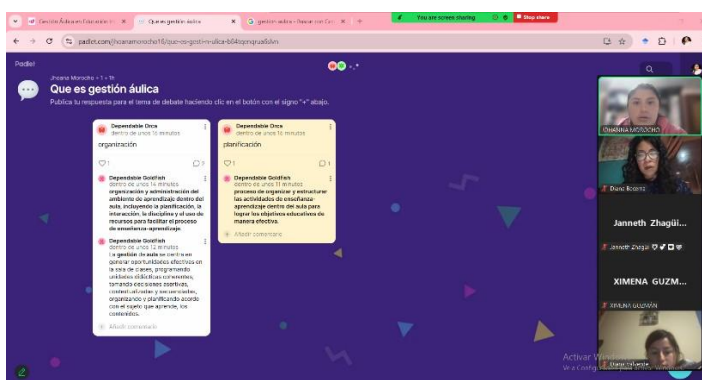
Gestión Áulica en Entornos Vi... ×
Que es gestión áulica ×
gestion aulica - Buscar con Goo... ×
You are screen sharing
Stop share
padlet.com/jhoanamorocho18/que-es-gesti-n-ulica-b64qonqrua6slvn
Padlet
Jhoana Morocho • 1 h
Que es gestión áulica
Publica tu respuesta para el tema de debate haciendo clic en el botón con el signo "+" abajo.

Dependable Orca
dentro de unos 16 minutos
organización
1
2
Dependable Goldfish
dentro de unos 14 minutos
organización y administración del ambiente de aprendizaje dentro del aula, incluyendo la planificación, la interacción, la disciplina y el uso de recursos para facilitar el proceso de enseñanza-aprendizaje.
Dependable Goldfish
dentro de unos 12 minutos
La gestión de aula se centra en generar oportunidades efectivas en la sala de clases, programando unidades didácticas coherentes, tomando decisiones asertivas, contextualizadas y pertinentes, organizando y planificando acorde con el sujeto que aprende, los contenidos.
Añadir comentario

Dependable Orca
dentro de unos 16 minutos
planificación
1
1
Dependable Goldfish
dentro de unos 11 minutos
proceso de organizar y estructurar las actividades de enseñanza-aprendizaje dentro del aula para lograr los objetivos educativos de manera efectiva.
Añadir comentario

JHOANNA MOROCHO
Diana Bicerra
Janneth Zhagüi...
Janneth Zhagüi
XIMENA GUZM...
XIMENA GUZMÁN
Activar Windows
Ve a Configuración para activar Windows.
Diana ...